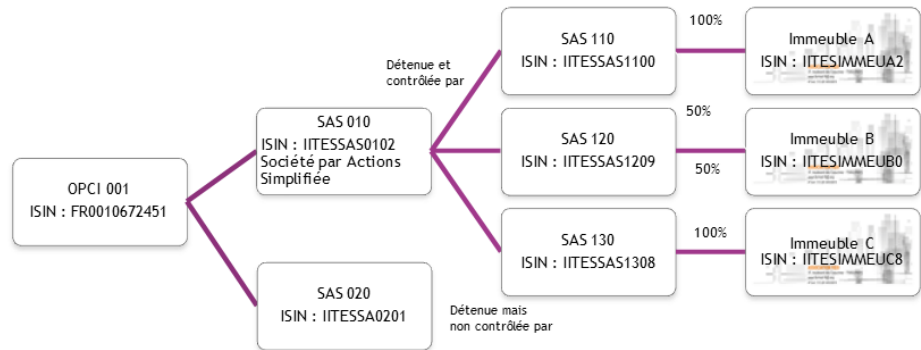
OPCI 001
ISIN : FR0010672451

SAS 010
ISIN : IITESSAS0102
Société par Actions Simplifiée

SAS 020
ISIN : IITESSA0201

Détenue et contrôlée par

Détenue mais non contrôlée par

SAS 110
ISIN : IITESSAS1100

SAS 120
ISIN : IITESSAS1209

SAS 130
ISIN : IITESSAS1308

100%

50%

50%

100%

Immeuble A
ISIN : IITESIMMEUA2

Immeuble B
ISIN : IITESIMMEUB0

Immeuble C
ISIN : IITESIMMEUC8